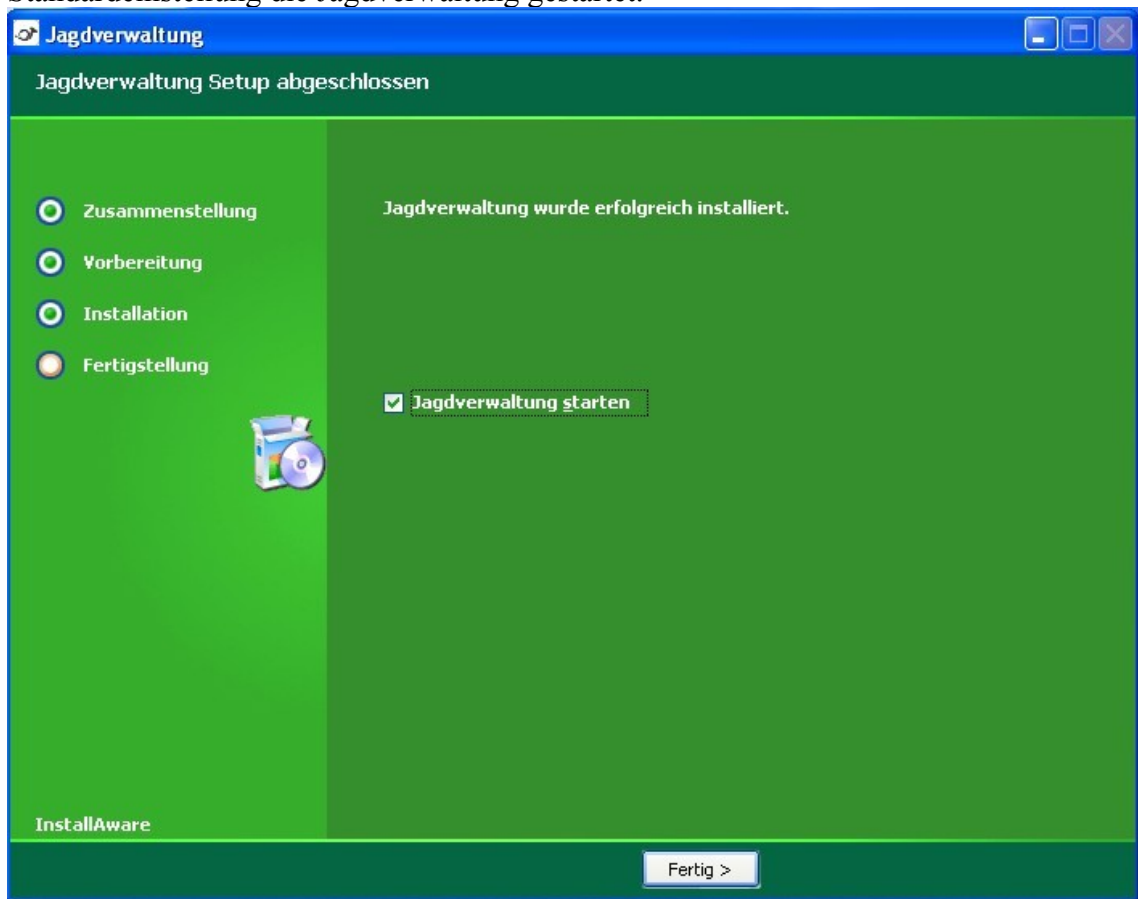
Standardeinstellung die Jagdverwaltung gestartet.

Jagdverwaltung

Jagdverwaltung Setup abgeschlossen

Zusammenstellung
Vorbereitung
Installation
Fertigstellung

Jagdverwaltung wurde erfolgreich installiert.

Jagdverwaltung starten

InstallAware

Fertig >